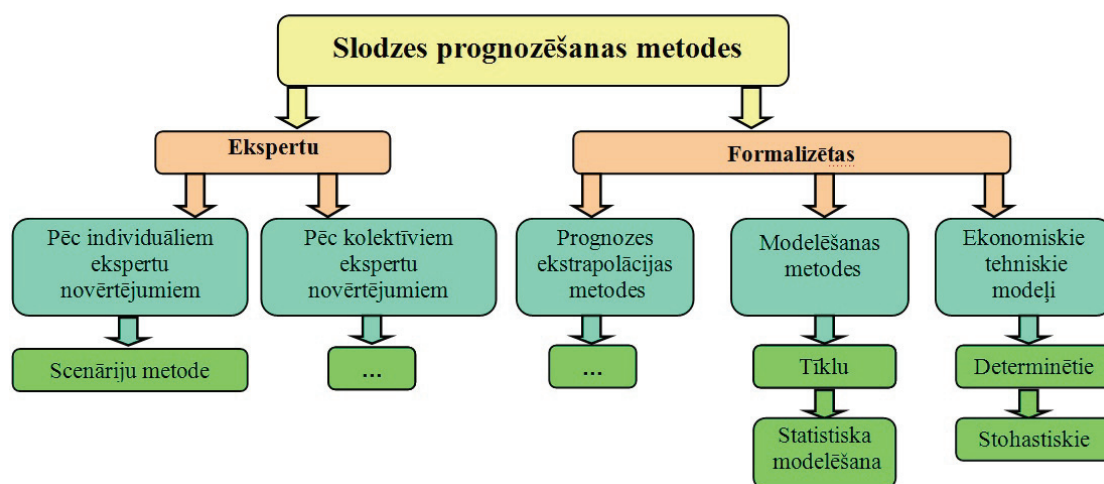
Slodzes prognozēšanas metodes

Ekspertu

Formalizētas

Pēc individuāliem ekspertu novērtējumiem

Pēc kolektīviem ekspertu novērtējumiem

Prognozes ekstrapolācijas metodes

Modelēšanas metodes

Ekonomiskie tehniskie modeļi

Scenāriju metode

...

...

Tīklu

Statistiska modelēšana

Determinētie

Stohastiskie